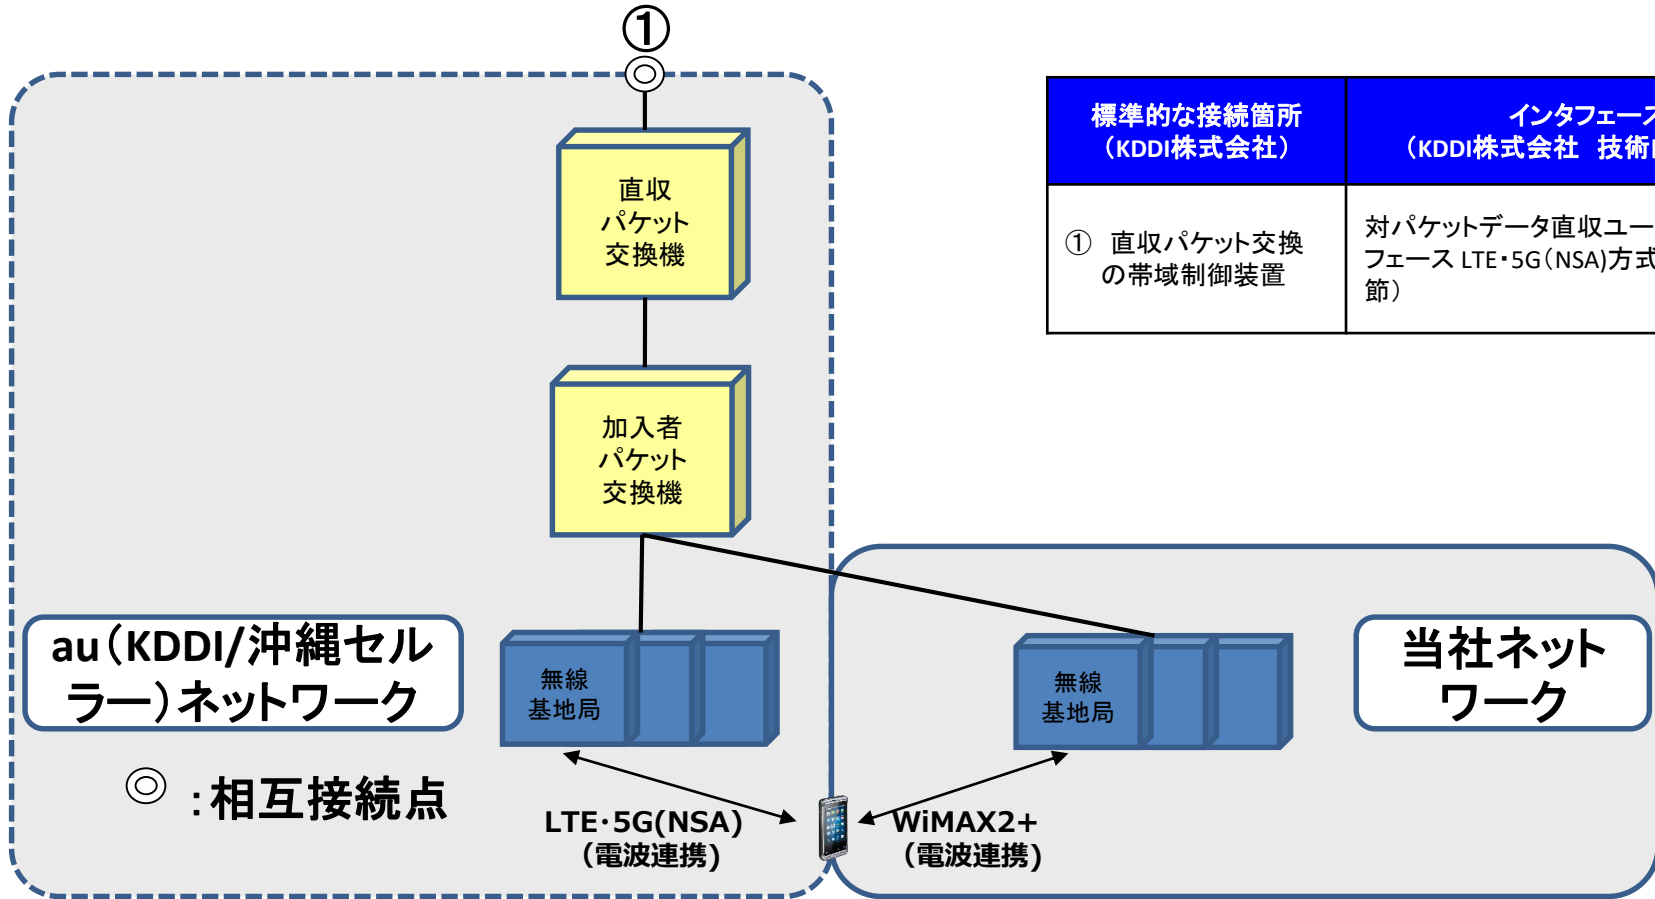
①

直収
パケット
交換機

加入者
パケット
交換機

無線
基地局

無線
基地局

au（KDDI/沖縄セルラー）ネットワーク

◎ :相互接続点

LTE･5G(NSA)
（電波連携）

WiMAX2+
（電波連携）

当社ネットワーク

| 標準的な接続箇所（KDDI株式会社） | インタフェー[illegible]（KDDI株式会社　技術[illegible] |
|---|---|
| ①　直収パケット交換の帯域制御装置 | 対パケットデータ直収ユー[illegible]フェース LTE･5G（NSA)方式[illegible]節） |